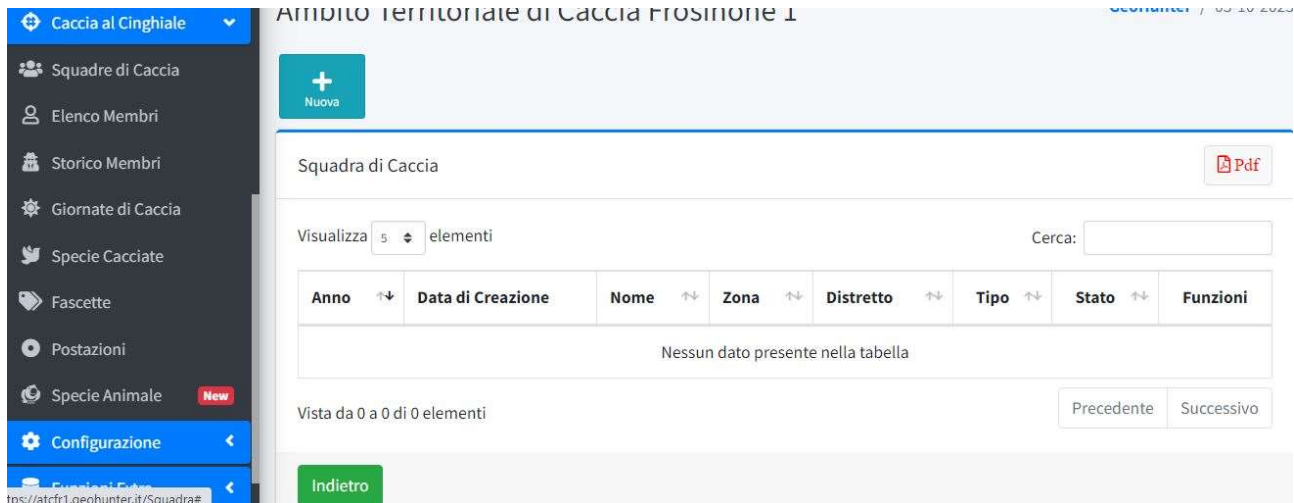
Caccia al Cinghiale

Squadre di Caccia

Elenco Membri

Storico Membri

Giornate di Caccia

Specie Cacciate

Fascette

Postazioni

Specie Animale New

Configurazione

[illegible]

tps://atcfr1.geohunter.it/Squadra#

Ambito Territoriale di Caccia Frosinone 1

Geohunter / 05-10-2023

Nuova

Squadra di Caccia

Pdf

Visualizza 5 elementi

Cerca:

| Anno | Data di Creazione | Nome | Zona | Distretto | Tipo | Stato | Funzioni |
|---|---|---|---|---|---|---|---|
| Nessun dato presente nella tabella | | | | | | | |

Vista da 0 a 0 di 0 elementi

Precedente Successivo

Indietro